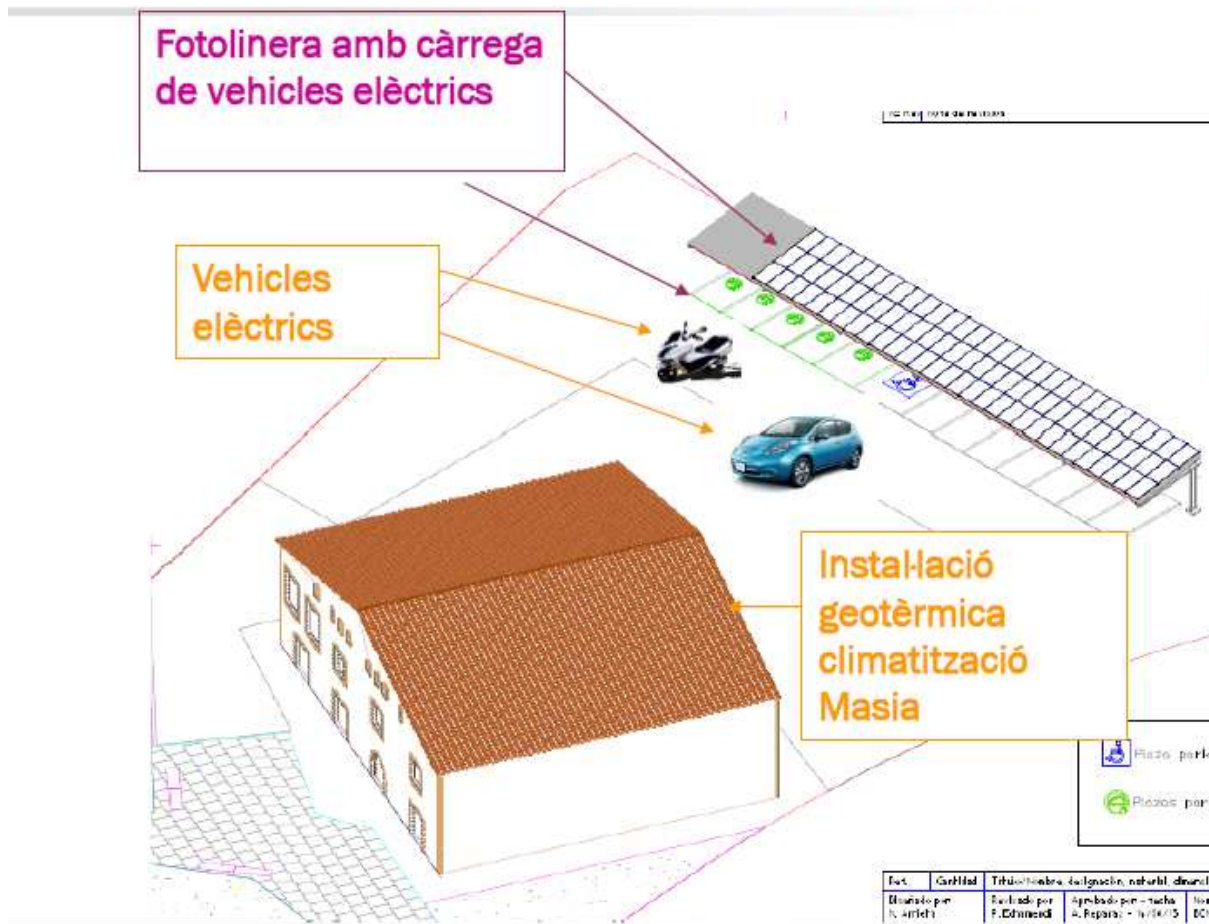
Fotolinera amb càrrega de vehicles elèctrics

Vehicles elèctrics

Instal·lació geotèrmica climatització Masia

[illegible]

Plaza park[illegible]

Plazas par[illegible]

| Pos. | Cantidad | Título/nombre, designación, material, dimensi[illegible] |
|---|---|---|
| Diseñado por N. Artichi | Revisado por F. Echmendi | Aprobado por - fecha A. Reparaz - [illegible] | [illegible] |